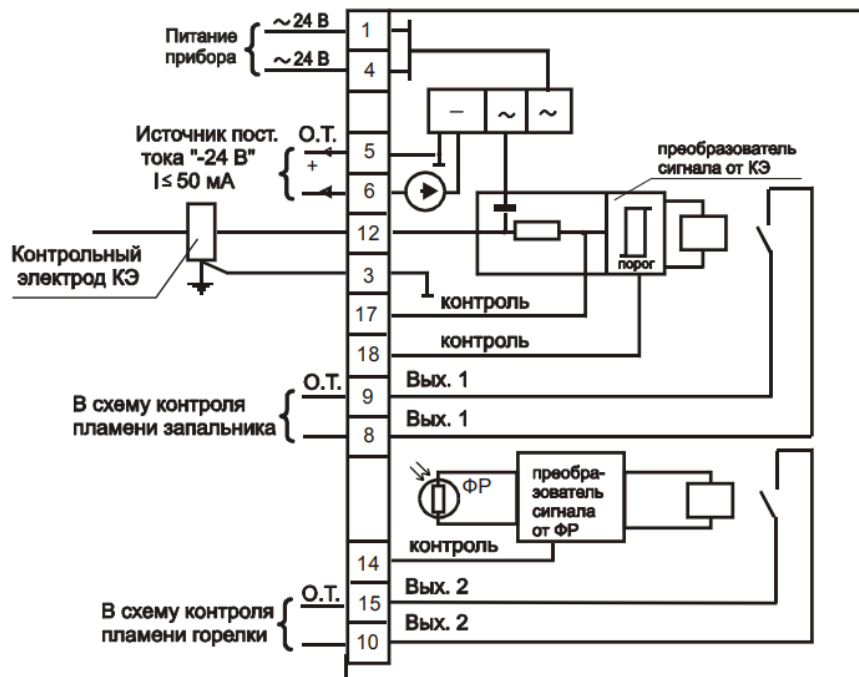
Питание прибора

~24 В

~24 В

1

4

–

~

~

Источник пост. тока "-24 В" I≤ 50 мА

О.Т.

+

5

6

преобразователь сигнала от КЭ

порог

Контрольный электрод КЭ

12

3

контроль

17

контроль

18

О.Т.

Вых. 1

В схему контроля пламени запальника

9

Вых. 1

8

ФР

преобразователь сигнала от ФР

контроль

14

О.Т.

Вых. 2

В схему контроля пламени горелки

15

Вых. 2

10